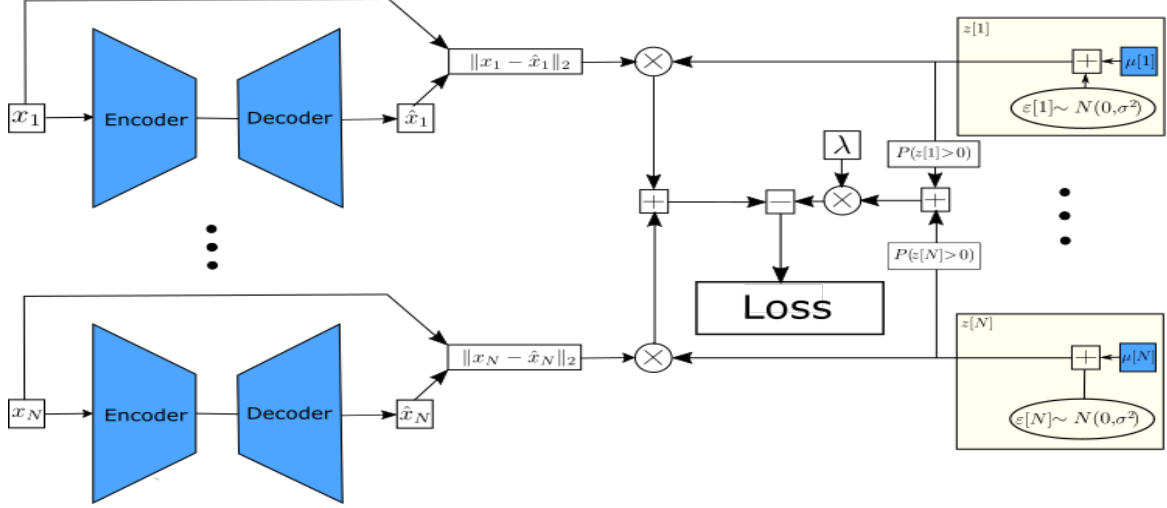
$x_1$

Encoder

Decoder

$\hat{x}_1$

$\|x_1 - \hat{x}_1\|_2$

$\otimes$

$z[1]$

$+$

$\mu[1]$

$\varepsilon[1] \sim N(0,\sigma^2)$

$\lambda$

$P(z[1]>0)$

$+$

$-$

$\otimes$

$+$

$P(z[N]>0)$

Loss

$x_N$

Encoder

Decoder

$\hat{x}_N$

$\|x_N - \hat{x}_N\|_2$

$\otimes$

$z[N]$

$+$

$\mu[N]$

$\varepsilon[N] \sim N(0,\sigma^2)$